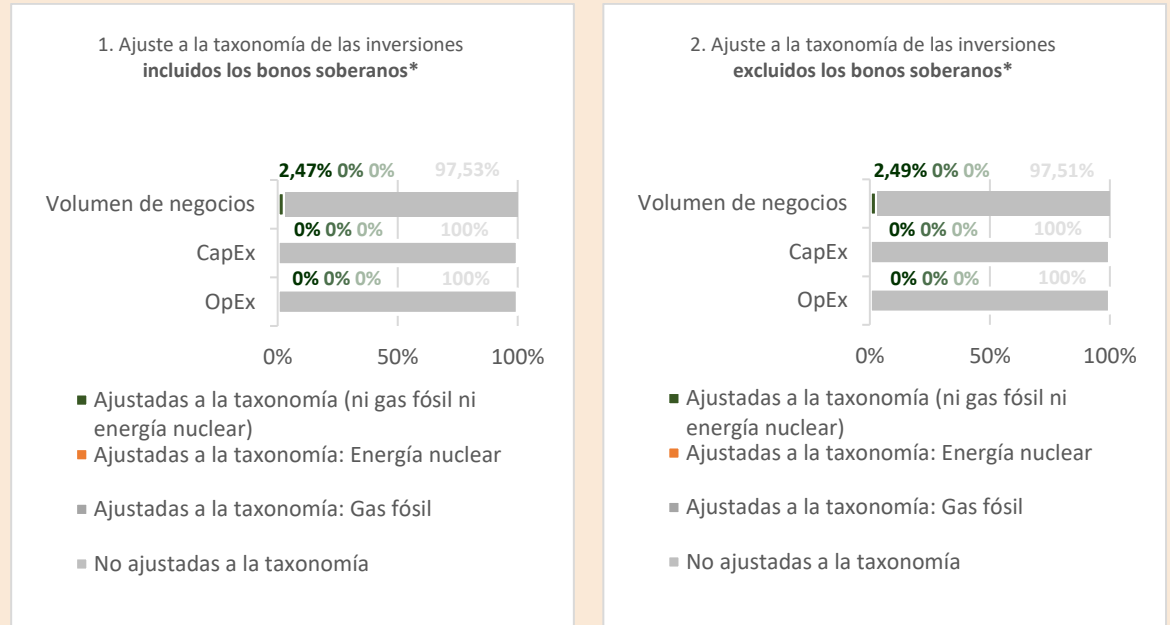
1. Ajuste a la taxonomía de las inversiones
**incluidos los bonos soberanos\***

2,47% 0% 0% 97,53%

Volumen de negocios

0% 0% 0% 100%

CapEx

0% 0% 0% 100%

OpEx

0% 50% 100%

■ Ajustadas a la taxonomía (ni gas fósil ni energía nuclear)
■ Ajustadas a la taxonomía: Energía nuclear
■ Ajustadas a la taxonomía: Gas fósil
■ No ajustadas a la taxonomía

2. Ajuste a la taxonomía de las inversiones
**excluidos los bonos soberanos\***

2,49% 0% 0% 97,51%

Volumen de negocios

0% 0% 0% 100%

CapEx

0% 0% 0% 100%

OpEx

0% 50% 100%

■ Ajustadas a la taxonomía (ni gas fósil ni energía nuclear)
■ Ajustadas a la taxonomía: Energía nuclear
■ Ajustadas a la taxonomía: Gas fósil
■ No ajustadas a la taxonomía